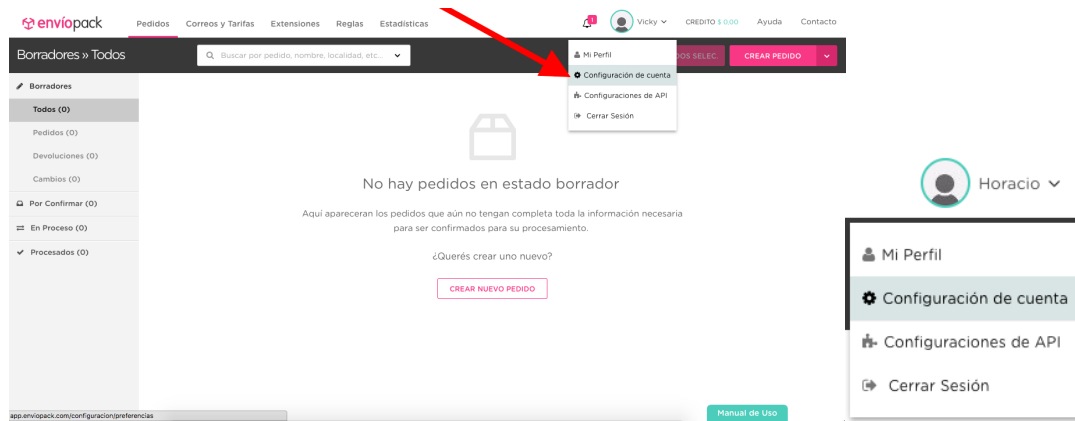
envíopack

Pedidos Correos y Tarifas Extensiones Reglas Estadísticas

1

Vicky

CREDITO $ 0,00 Ayuda Contacto

Borradores » Todos

Buscar por pedido, nombre, localidad, etc...

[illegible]OS SELEC.

CREAR PEDIDO

Mi Perfil
Configuración de cuenta
Configuraciones de API
Cerrar Sesión

Borradores
Todos (0)
Pedidos (0)
Devoluciones (0)
Cambios (0)
Por Confirmar (0)
En Proceso (0)
Procesados (0)

No hay pedidos en estado borrador

Aquí aparecerán los pedidos que aún no tengan completa toda la información necesaria para ser confirmados para su procesamiento.

¿Querés crear uno nuevo?

CREAR NUEVO PEDIDO

app.enviopack.com/configuracion/preferencias

Manual de Uso

Horacio

Mi Perfil
Configuración de cuenta
Configuraciones de API
Cerrar Sesión